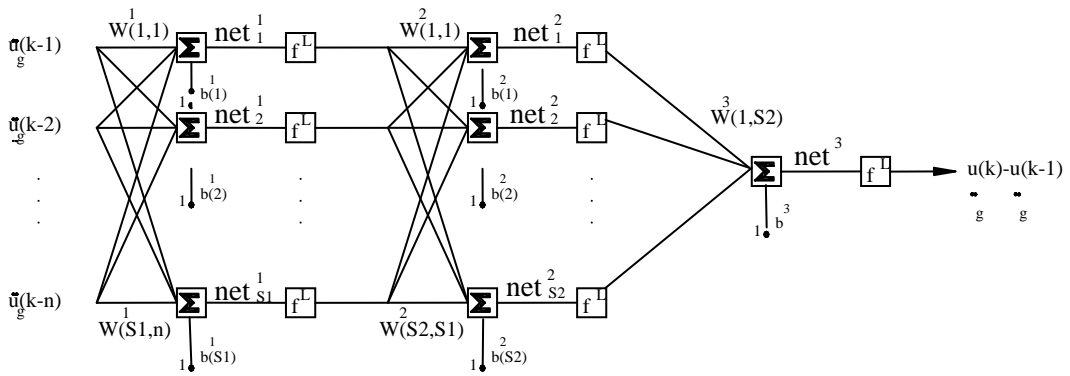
$\tilde{u}_g(k-1)$
$\tilde{u}_g(k-2)$
.
.
.
$\tilde{u}_g(k-n)$

$W^1(1,1)$
$W^1(S1,n)$

$\Sigma$ net$^1_1$ $f^L$
$\Sigma$ net$^1_2$ $f^L$
$\Sigma$ net$^1_{S1}$ $f^L$

1 $b^1(1)$
1 $b^1(2)$
1 $b^1(S1)$

$W^2(1,1)$
$W^2(S2,S1)$

$\Sigma$ net$^2_1$ $f^L$
$\Sigma$ net$^2_2$ $f^L$
$\Sigma$ net$^2_{S2}$ $f^L$

1 $b^2(1)$
1 $b^2(2)$
1 $b^2(S2)$

$W^3(1,S2)$
$\Sigma$ net$^3$ $f^L$
1 $b^3$

$\tilde{u}_g(k)-\tilde{u}_g(k-1)$